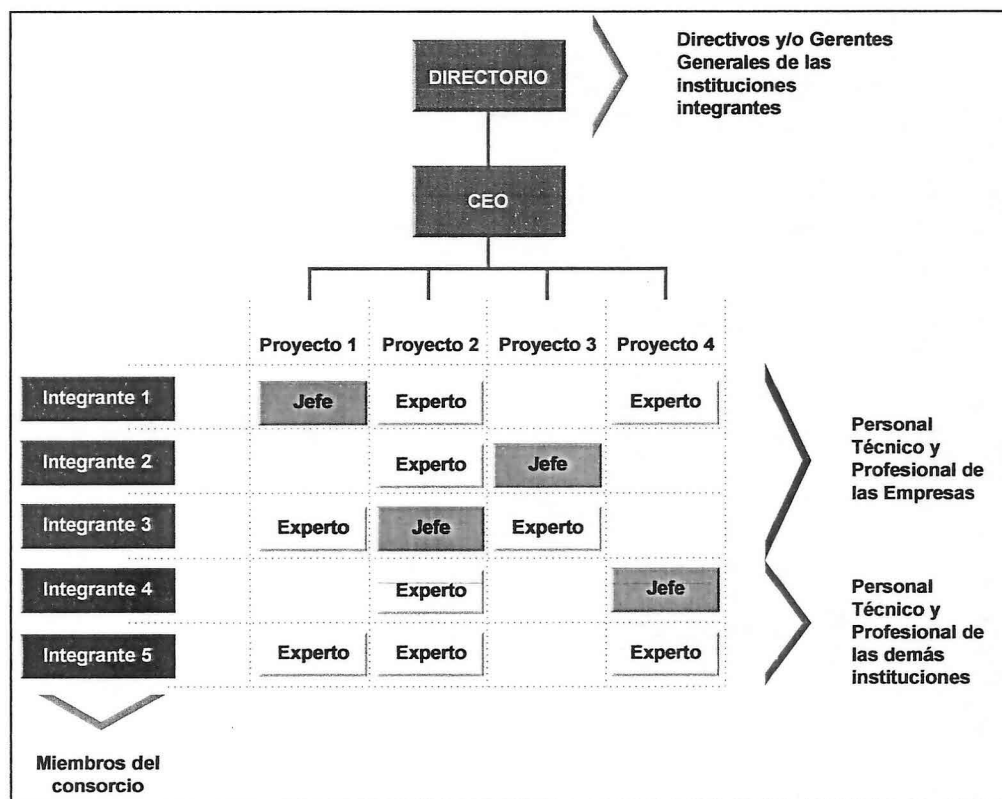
DIRECTORIO

Directivos y/o Gerentes Generales de las instituciones integrantes

CEO

| | Proyecto 1 | Proyecto 2 | Proyecto 3 | Proyecto 4 |
|---|---|---|---|---|
| Integrante 1 | Jefe | Experto | | Experto |
| Integrante 2 | | Experto | Jefe | |
| Integrante 3 | Experto | Jefe | Experto | |
| Integrante 4 | | Experto | | Jefe |
| Integrante 5 | Experto | Experto | | Experto |

Personal Técnico y Profesional de las Empresas

Personal Técnico y Profesional de las demás instituciones

Miembros del consorcio